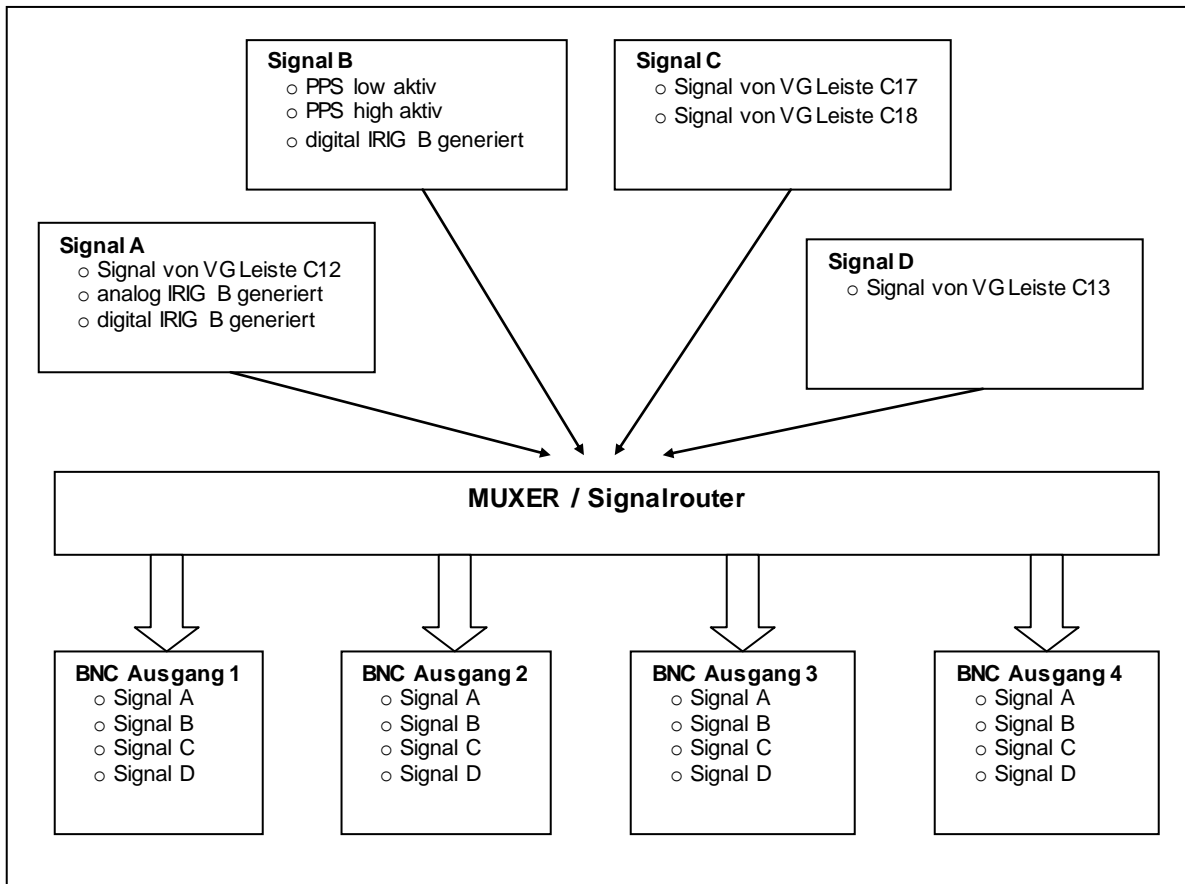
Signal B
- PPS low aktiv
- PPS high aktiv
- digital IRIG B generiert

Signal C
- Signal von VG Leiste C17
- Signal von VG Leiste C18

Signal A
- Signal von VG Leiste C12
- analog IRIG B generiert
- digital IRIG B generiert

Signal D
- Signal von VG Leiste C13

MUXER / Signalrouter

BNC Ausgang 1
- Signal A
- Signal B
- Signal C
- Signal D

BNC Ausgang 2
- Signal A
- Signal B
- Signal C
- Signal D

BNC Ausgang 3
- Signal A
- Signal B
- Signal C
- Signal D

BNC Ausgang 4
- Signal A
- Signal B
- Signal C
- Signal D